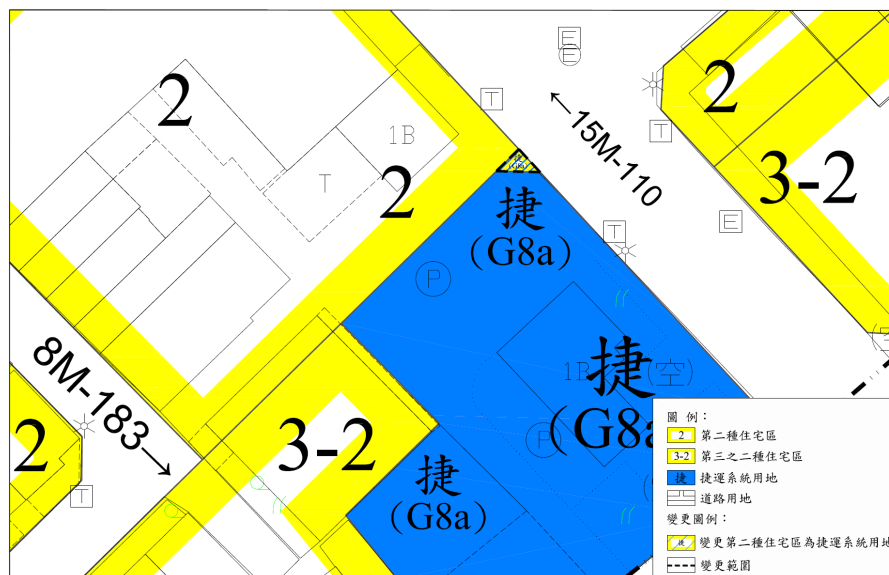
2

E

T

←15M-110

2

1B

T

2

T

3-2

捷
(G8a)

T

E

P

8M-183→

1B

捷(空)
(G8a

2

3-2

P

捷
(G8a)

T

圖 例：
2 第二種住宅區
3-2 第三之二種住宅區
捷 捷運系統用地
道路用地
變更圖例：
捷 變更第二種住宅區為捷運系統用地
變更範圍